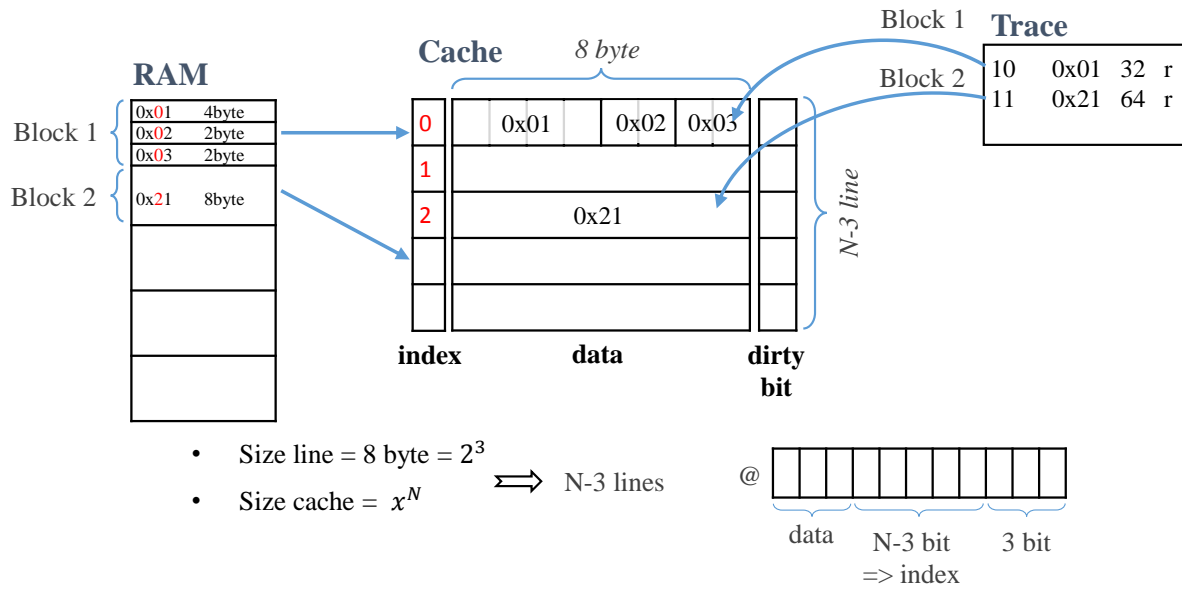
Block 1
Trace

| 10 | 0x01 | 32 | r |
|---|---|---|---|
| 11 | 0x21 | 64 | r |

Block 2

Cache
8 byte

RAM

Block 1
0x01 4byte
0x02 2byte
0x03 2byte

Block 2
0x21 8byte

0
1
2

0x01 0x02 0x03
0x21

N-3 line

index
data
dirty bit

• Size line = 8 byte = $2^3$
• Size cache = $x^N$
N-3 lines

@
data
N-3 bit => index
3 bit